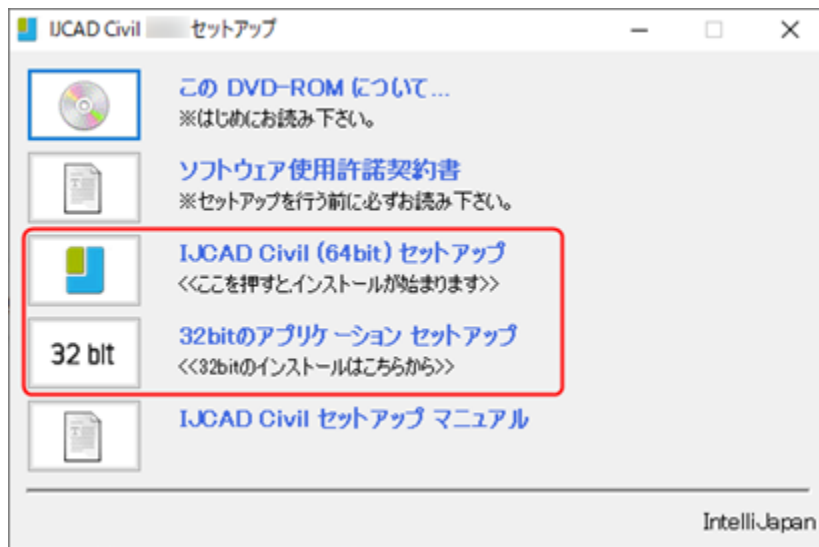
IJCAD Civil セットアップ

この DVD-ROM について...
※はじめにお読み下さい。

ソフトウェア使用許諾契約書
※セットアップを行う前に必ずお読み下さい。

IJCAD Civil (64bit) セットアップ
<<ここを押すとインストールが始まります>>

32 bit

32bitのアプリケーション セットアップ
<<32bitのインストールはこちらから>>

IJCAD Civil セットアップ マニュアル

IntelliJapan